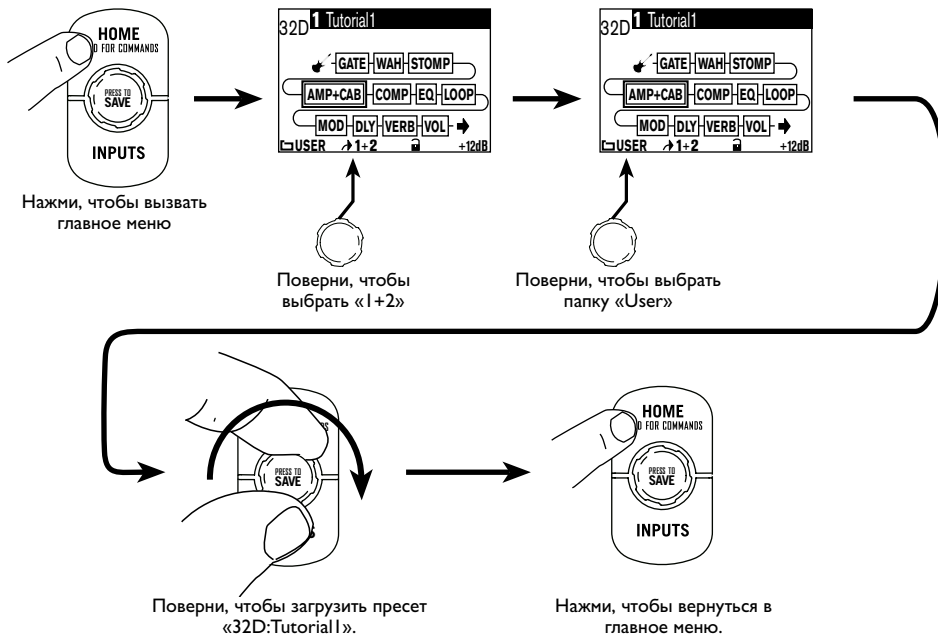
HOME
D FOR COMMANDS
PRESS TO SAVE
INPUTS

Нажми, чтобы вызвать главное меню

32D 1 Tutorial1
GATE WAH STOMP
AMP+CAB COMP EQ LOOP
MOD DLY VERB VOL
USER 1+2 +12dB

Поверни, чтобы выбрать «1+2»

32D 1 Tutorial1
GATE WAH STOMP
AMP+CAB COMP EQ LOOP
MOD DLY VERB VOL
USER 1+2 +12dB

Поверни, чтобы выбрать папку «User»

PRESS TO SAVE

Поверни, чтобы загрузить пресет «32D:Tutorial1».

HOME
D FOR COMMANDS
PRESS TO SAVE
INPUTS

Нажми, чтобы вернуться в главное меню.